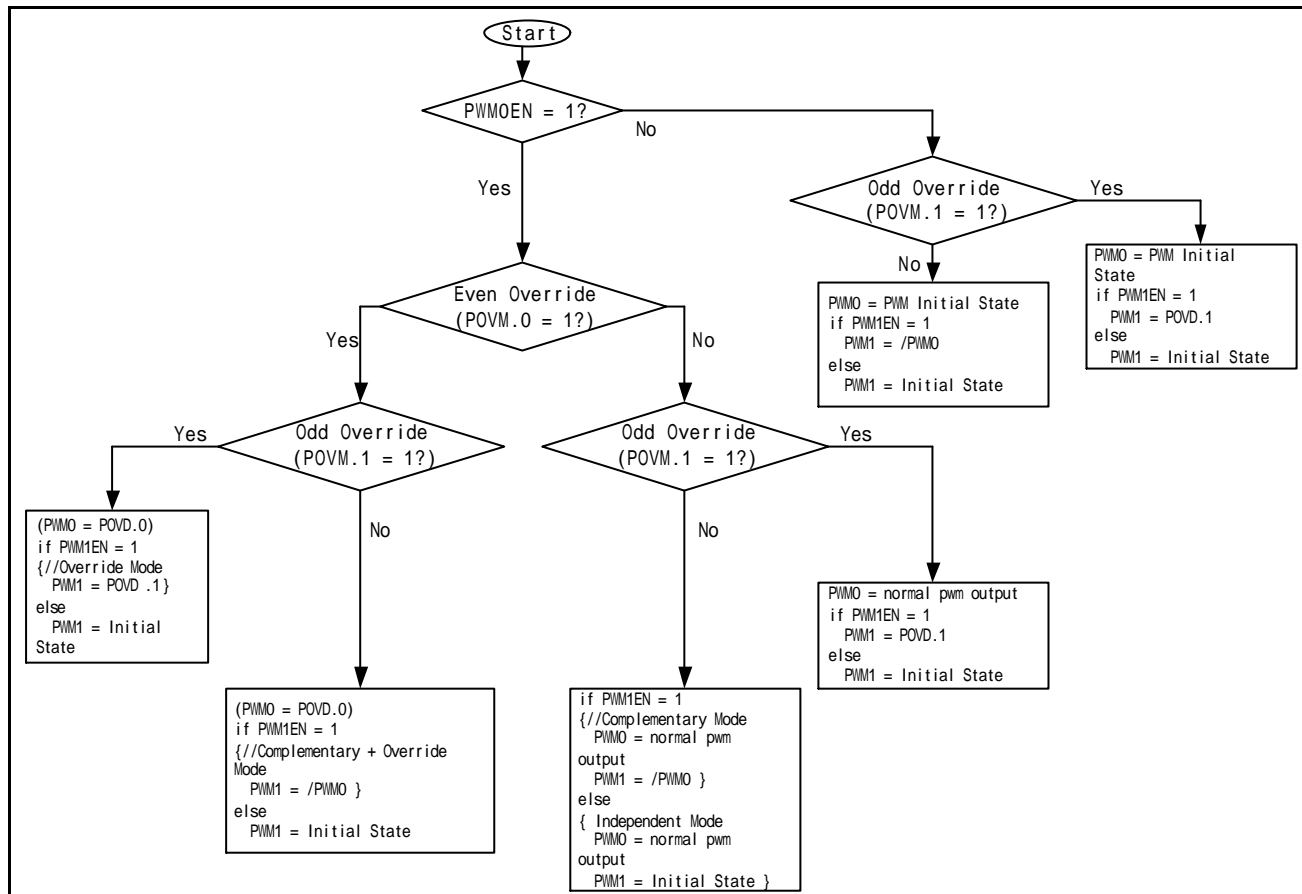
Start

PWM0EN = 1?

No

Yes

Odd Override
(POVM.1 = 1?)

Yes

No

PWM0 = PWM Initial State
if PWM1EN = 1
PWM1 = POVD.1
else
PWM1 = Initial State

PWM0 = PWM Initial State
if PWM1EN = 1
PWM1 = /PWM0
else
PWM1 = Initial State

Even Override
(POVM.0 = 1?)

Yes

No

Odd Override
(POVM.1 = 1?)

Yes

No

Odd Override
(POVM.1 = 1?)

Yes

No

(PWM0 = POVD.0)
if PWM1EN = 1
{//Override Mode
PWM1 = POVD .1}
else
PWM1 = Initial State

(PWM0 = POVD.0)
if PWM1EN = 1
{//Complementary + Override Mode
PWM1 = /PWM0 }
else
PWM1 = Initial State

if PWM1EN = 1
{//Complementary Mode
PWM0 = normal pwm output
PWM1 = /PWM0 }
else
{ Independent Mode
PWM0 = normal pwm output
PWM1 = Initial State }

PWM0 = normal pwm output
if PWM1EN = 1
PWM1 = POVD.1
else
PWM1 = Initial State